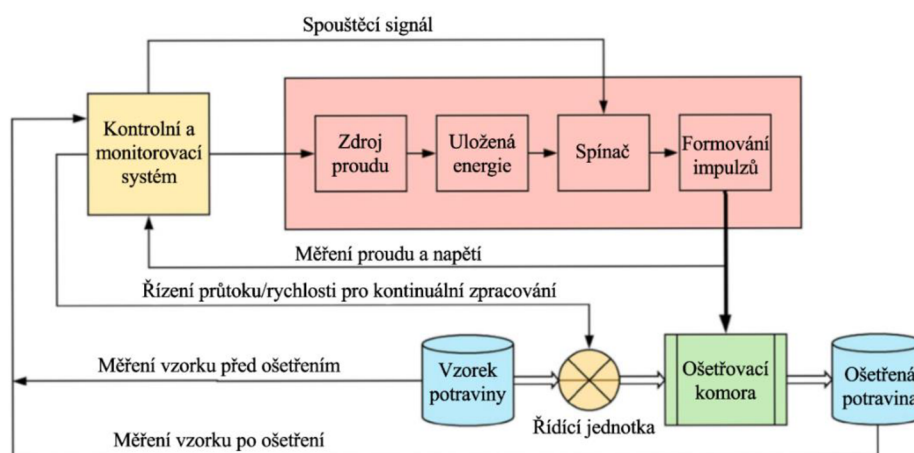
Spouštěcí signál

Kontrolní a monitorovací systém

Zdroj proudu

Uložená energie

Spínač

Formování impulzů

Měření proudu a napětí

Řízení průtoku/rychlosti pro kontinuální zpracování

Měření vzorku před ošetřením

Vzorek potraviny

Řídící jednotka

Ošetřovací komora

Ošetřená potravina

Měření vzorku po ošetření